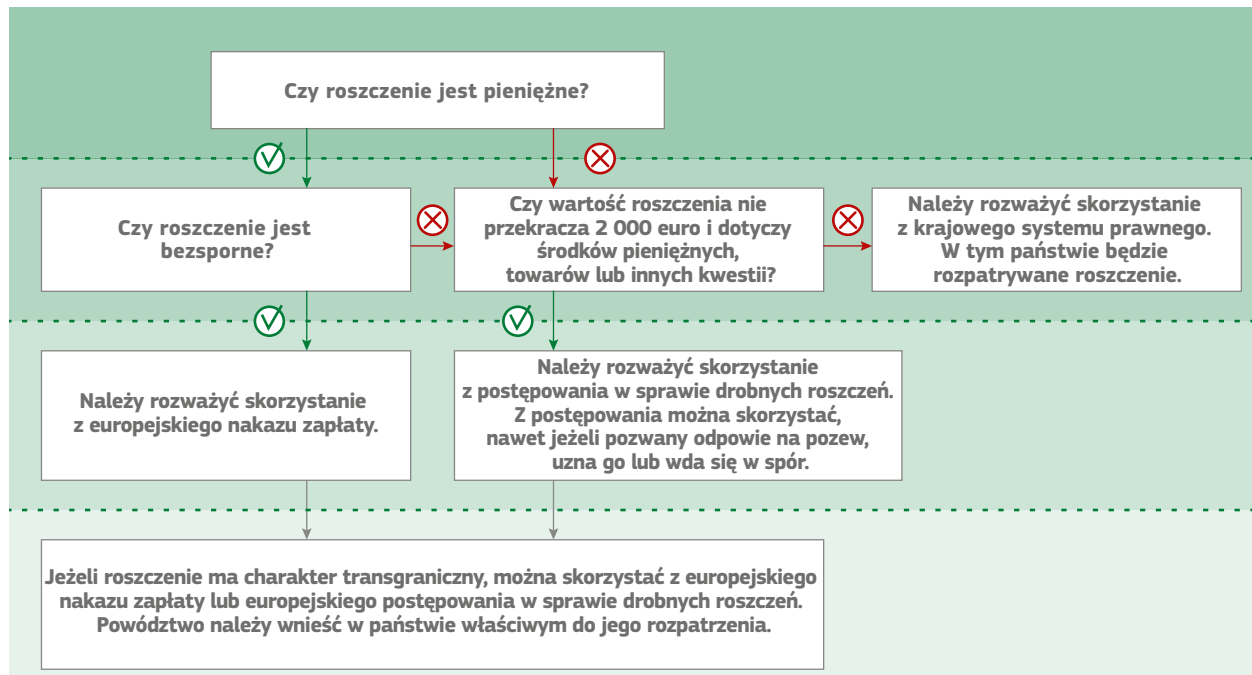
Czy roszczenie jest pieniężne?

Czy roszczenie jest bezsporne?

Czy wartość roszczenia nie przekracza 2 000 euro i dotyczy środków pieniężnych, towarów lub innych kwestii?

Należy rozważyć skorzystanie z krajowego systemu prawnego. W tym państwie będzie rozpatrywane roszczenie.

Należy rozważyć skorzystanie z europejskiego nakazu zapłaty.

Należy rozważyć skorzystanie z postępowania w sprawie drobnych roszczeń. Z postępowania można skorzystać, nawet jeżeli pozwany odpowie na pozew, uzna go lub wda się w spór.

Jeżeli roszczenie ma charakter transgraniczny, można skorzystać z europejskiego nakazu zapłaty lub europejskiego postępowania w sprawie drobnych roszczeń. Powództwo należy wnieść w państwie właściwym do jego rozpatrzenia.